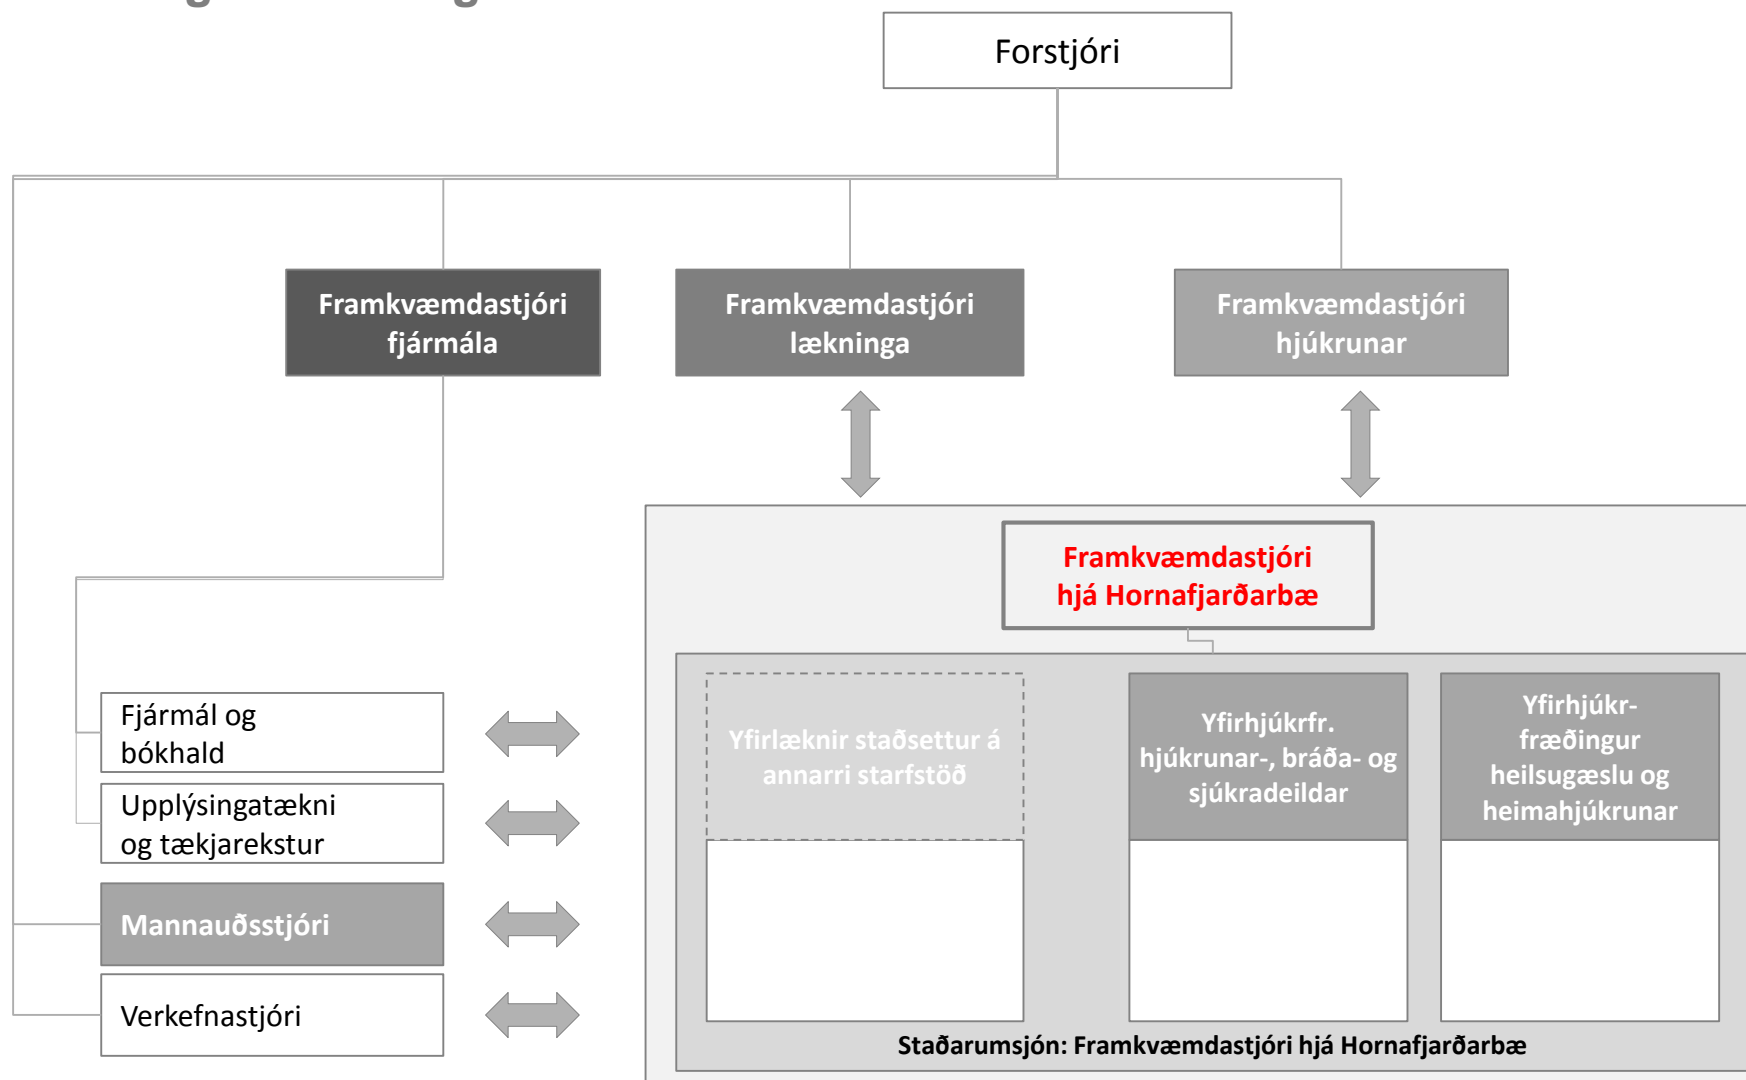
Forstjóri

Framkvæmdastjóri fjármála

Framkvæmdastjóri lækninga

Framkvæmdastjóri hjúkrunar

Framkvæmdastjóri hjá Hornafjarðarbæ

Fjármál og bókhald

Upplýsingatækni og tækjarekstur

Mannauðsstjóri

Verkefnastjóri

Yfirlæknir staðsettur á annarri starfstöð

Yfirhjúkrfr. hjúkrunar-, bráða- og sjúkradeildar

Yfirhjúkr-fræðingur heilsugæslu og heimahjúkrunar

Staðarumsjón: Framkvæmdastjóri hjá Hornafjarðarbæ